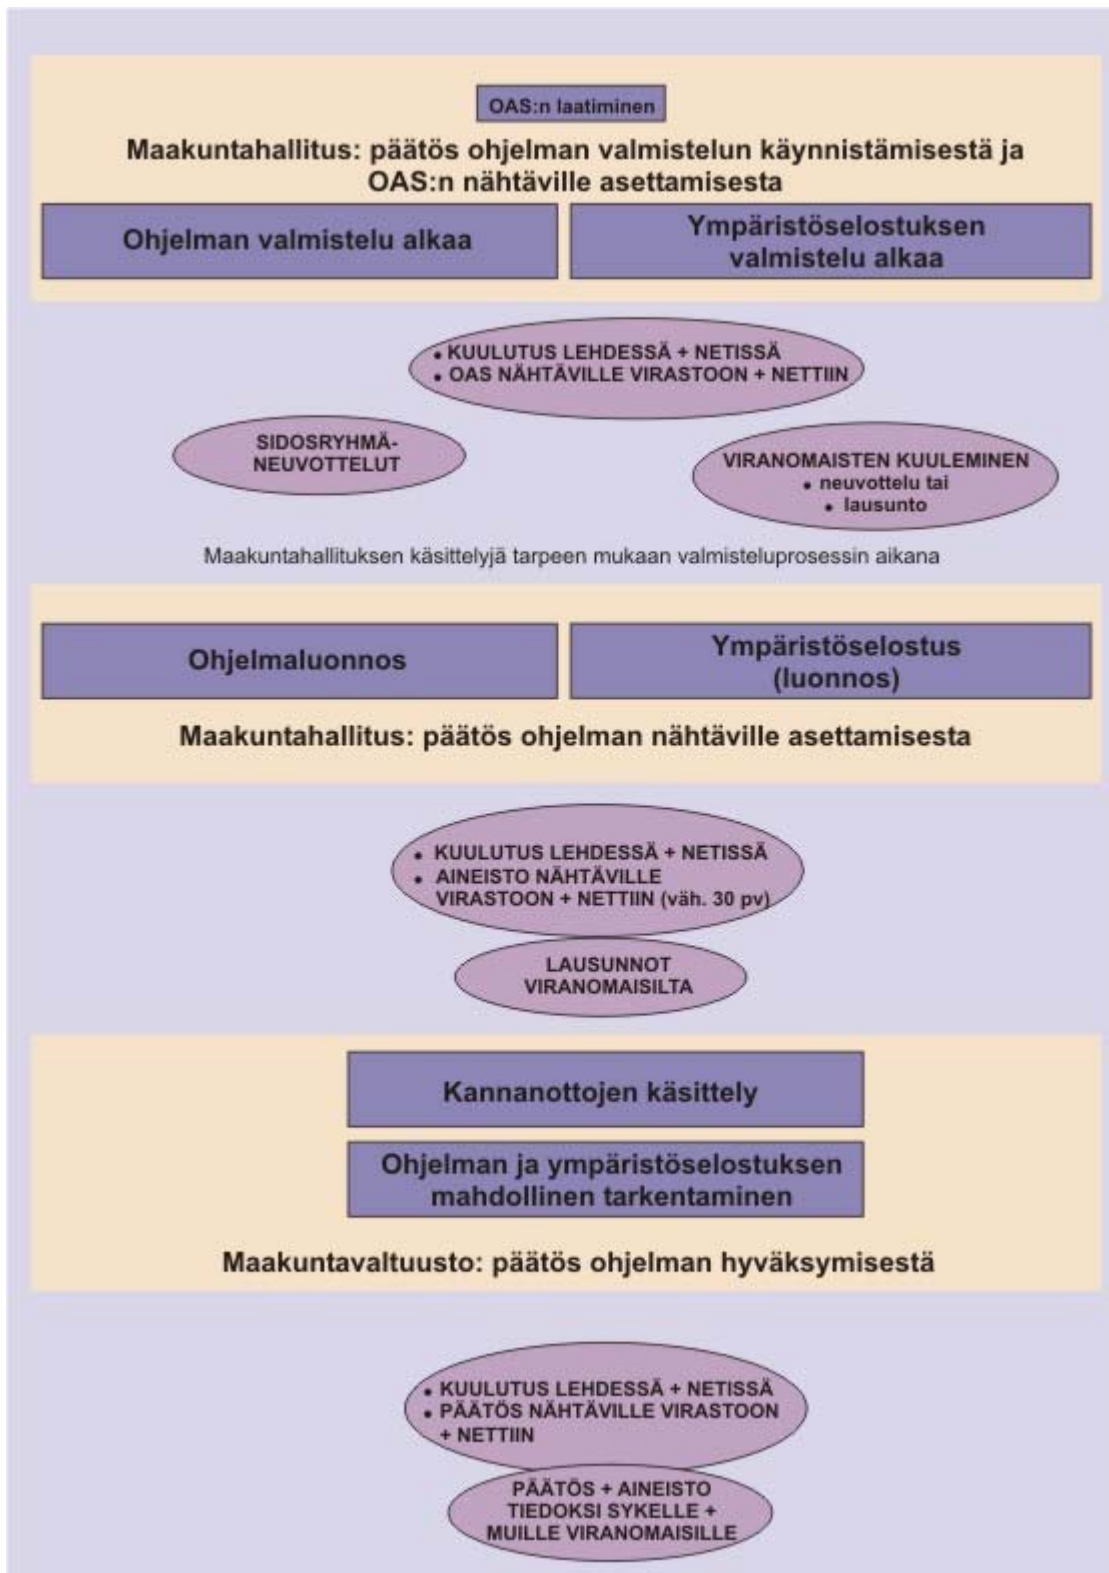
OAS:n laatiminen

Maakuntahallitus: päätös ohjelman valmistelun käynnistämisestä ja OAS:n nähtäville asettamisesta

Ohjelman valmistelu alkaa

Ympäristöselostuksen valmistelu alkaa

• KUULUTUS LEHDESSÄ + NETISSÄ
• OAS NÄHTÄVILLE VIRASTOON + NETTIIN

SIDOSRYHMÄNEUVOTTELUT

VIRANOMAISTEN KUULEMINEN
• neuvottelu tai
• lausunto

Maakuntahallituksen käsittelyjä tarpeen mukaan valmisteluprosessin aikana

Ohjelmaluonnos

Ympäristöselostus (luonnos)

Maakuntahallitus: päätös ohjelman nähtäville asettamisesta

• KUULUTUS LEHDESSÄ + NETISSÄ
• AINEISTO NÄHTÄVILLE VIRASTOON + NETTIIN (väh. 30 pv)

LAUSUNNOT VIRANOMAISILTA

Kannanottojen käsittely

Ohjelman ja ympäristöselostuksen mahdollinen tarkentaminen

Maakuntavaltuusto: päätös ohjelman hyväksymisestä

• KUULUTUS LEHDESSÄ + NETISSÄ
• PÄÄTÖS NÄHTÄVILLE VIRASTOON + NETTIIN

PÄÄTÖS + AINEISTO TIEDOKSI SYKELLE + MUILLE VIRANOMAISILLE